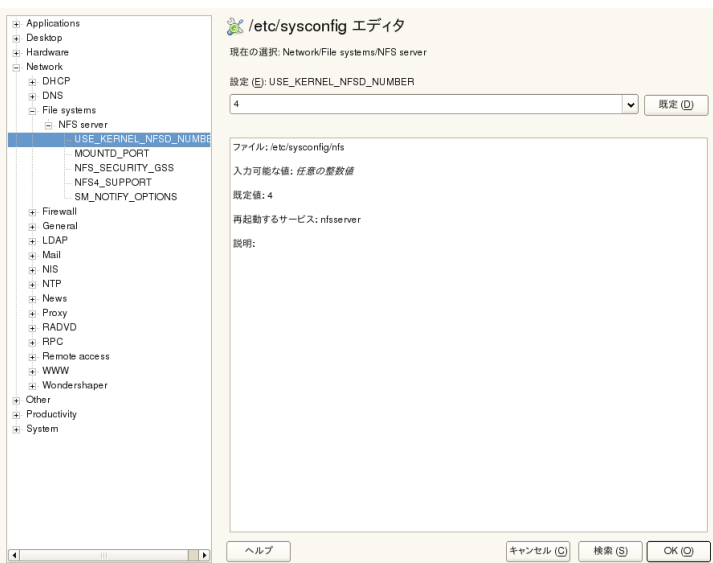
Applications
Desktop
Hardware
Network
DHCP
DNS
File systems
NFS server
USE_KERNEL_NFSD_NUMBE
MOUNTD_PORT
NFS_SECURITY_GSS
NFS4_SUPPORT
SM_NOTIFY_OPTIONS
Firewall
General
LDAP
Mail
NIS
NTP
News
Proxy
RADVD
RPC
Remote access
WWW
Wondershaper
Other
Productivity
System

/etc/sysconfig エディタ

現在の選択: Network/File systems/NFS server

設定 (E): USE_KERNEL_NFSD_NUMBER

4

既定 (D)

ファイル: /etc/sysconfig/nfs

入力可能な値: 任意の整数値

既定値: 4

再起動するサービス: nfsserver

説明:

ヘルプ

キャンセル (C)

検索 (S)

OK (O)